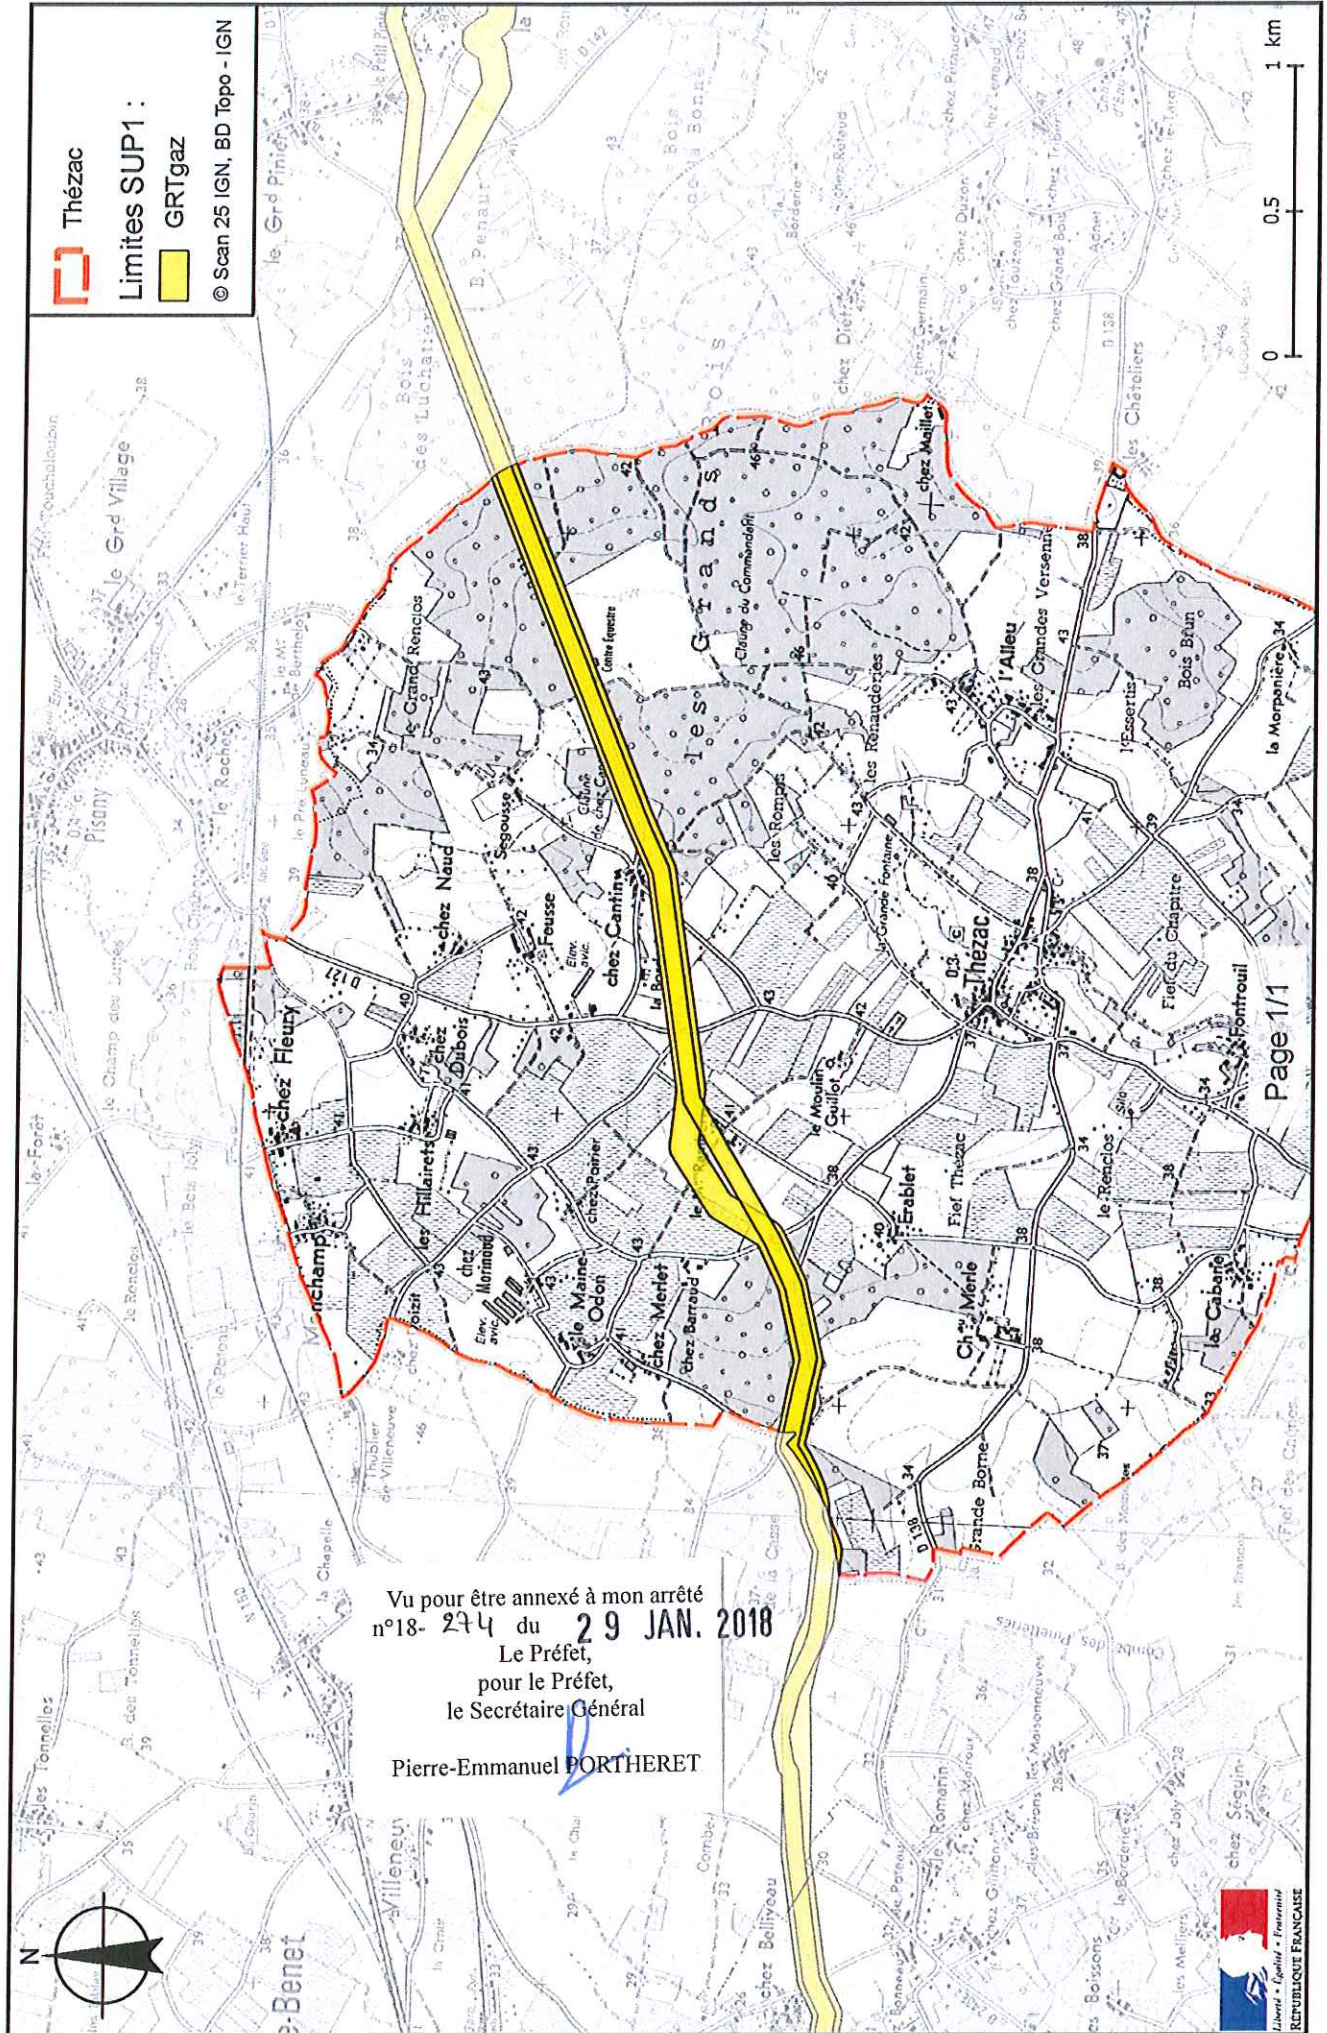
Thézac
Limites SUP1 :
GRTgaz
© Scan 25 IGN, BD Topo - IGN

0 0.5 1 km

Page 1/1

Vu pour être annexé à mon arrêté
n°18- 274 du 29 JAN. 2018
Le Préfet,
pour le Préfet,
le Secrétaire Général

Pierre-Emmanuel PORTHERET

N

Liberté • Égalité • Fraternité
RÉPUBLIQUE FRANÇAISE

Thézac
les Grands Bois
chez Fleury
chez Dubois
chez Naud
chez Cantina
Feusse
Segousse
le Grand Rencloe
les Hillairets
chez Morinaud
le Maine Odon
chez Merlet
chez Barraud
chez Poirier
Monchamps
le Moulin Guillot
Erablet
Fief Thézac
Ch.au Merle
Grande Borne
le Rencloe
le Cabaret
Fief du Chapitre
Montrouil
la Morponière
Bois Brun
l'Essertis
les Grandes Versennes
l'Alleu
les Renauderies
les Rompis
la Grande Fontaine
chez Maillet
Centre Equestre
Pisany
le Grd Village
les Chételiers
chez Diet